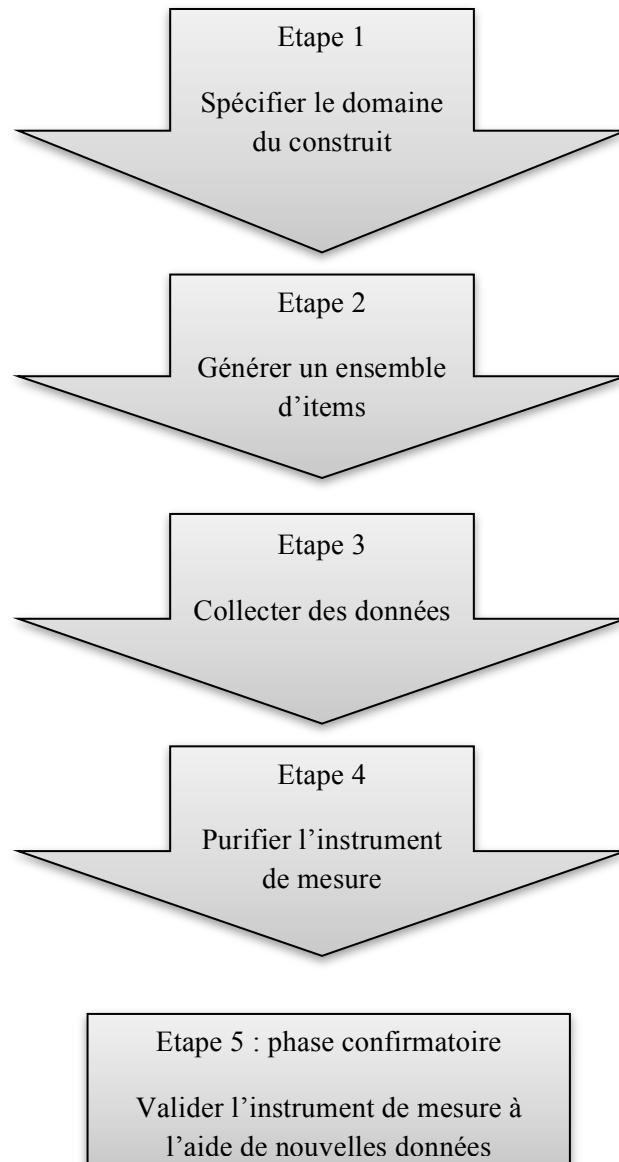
Etape 1

Spécifier le domaine du construit

Etape 2

Générer un ensemble d'items

Etape 3

Collecter des données

Etape 4

Purifier l'instrument de mesure

Etape 5 : phase confirmatoire

Valider l'instrument de mesure à l'aide de nouvelles données